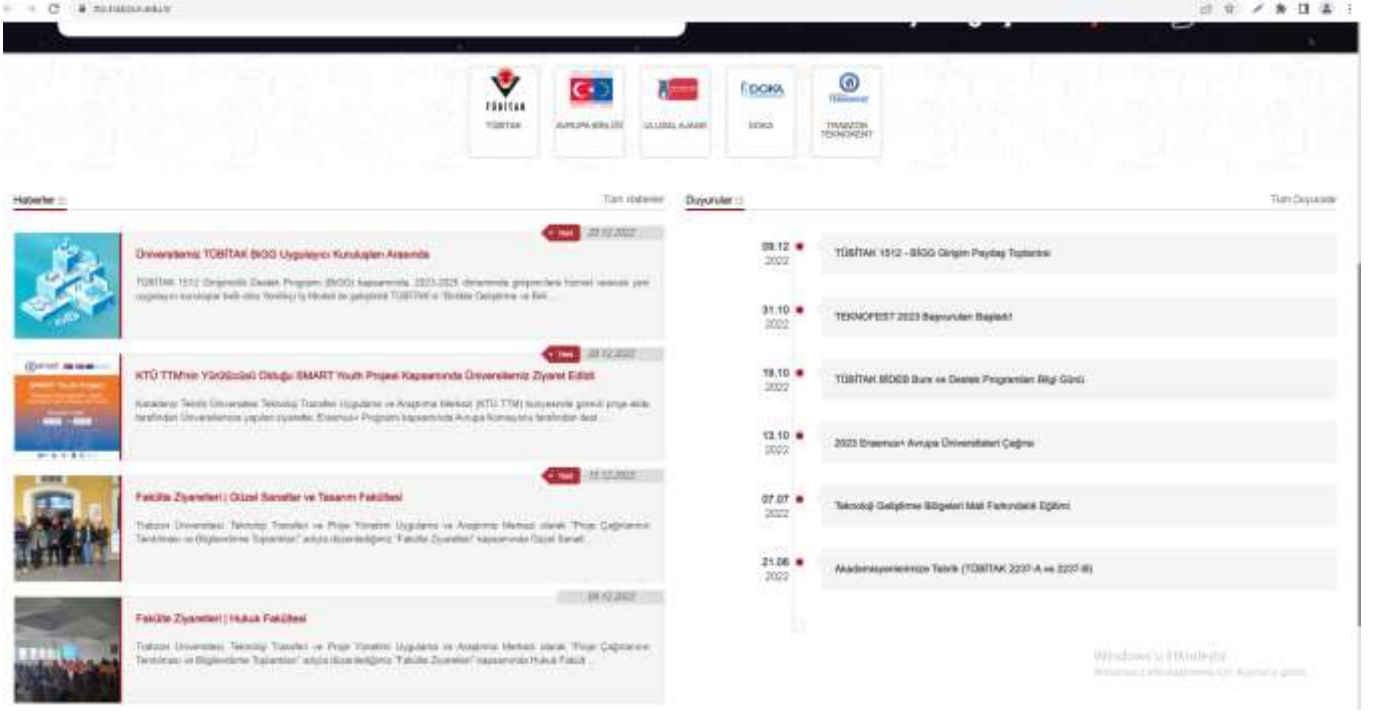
TÜBİTAK

TÜBİTAK

AVRUPA BİRLİĞİ

ULUSAL AJANS

DOKA

DOKA

TRABZON TEKNOKENT

Haberler

Tüm Haberler

Yeni 20.12.2022

Üniversitemiz TÜBİTAK BİGG Uygulayıcı Kuruluşları Arasında

TÜBİTAK 1512 Girişimcilik Destek Programı (BİGG) kapsamında, 2023-2025 döneminde girişimcilere hizmet verecek yeni uygulayıcı kuruluşlar belli oldu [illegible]

Yeni 20.12.2022

KTÜ TTM'nin Yürütücüsü Olduğu SMART Youth Projesi Kapsamında Üniversitemiz Ziyaret Edildi

Karadeniz Teknik Üniversitesi Teknoloji Transferi Uygulama ve Araştırma Merkezi (KTÜ TTM) bünyesinde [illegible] Erasmus+ Programı kapsamında Avrupa Komisyonu tarafından dest...

Yeni 15.12.2022

Fakülte Ziyaretleri | Güzel Sanatlar ve Tasarım Fakültesi

Trabzon Üniversitesi Teknoloji Transferi ve Proje Yönetimi Uygulama ve Araştırma Merkezi olarak "Proje Çağrılarının Tanıtılması ve Bilgilendirme Toplantıları" adıyla düzenlediğimiz "Fakülte Ziyaretleri" kapsamında Güzel Sanat...

09.12.2022

Fakülte Ziyaretleri | Hukuk Fakültesi

Trabzon Üniversitesi Teknoloji Transferi ve Proje Yönetimi Uygulama ve Araştırma Merkezi olarak "Proje Çağrılarının Tanıtılması ve Bilgilendirme Toplantıları" adıyla düzenlediğimiz "Fakülte Ziyaretleri" kapsamında Hukuk Fakült...

Duyurular

Tüm Duyurular

09.12 2022 TÜBİTAK 1512 - BİGG Girişim Paydaş Toplantısı

31.10 2022 TEKNOFEST 2023 Başvuruları Başladı!

19.10 2022 TÜBİTAK BİDEB Burs ve Destek Programları Bilgi Günü

13.10 2022 2023 Erasmus+ Avrupa Üniversiteleri Çağrısı

07.07 2022 Teknoloji Geliştirme Bölgeleri Mali Farkındalık Eğitimi

21.06 2022 Akademisyenlerimize Teşvik (TÜBİTAK 2237-A ve 2237-B)

Windows'u Etkinleştir
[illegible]